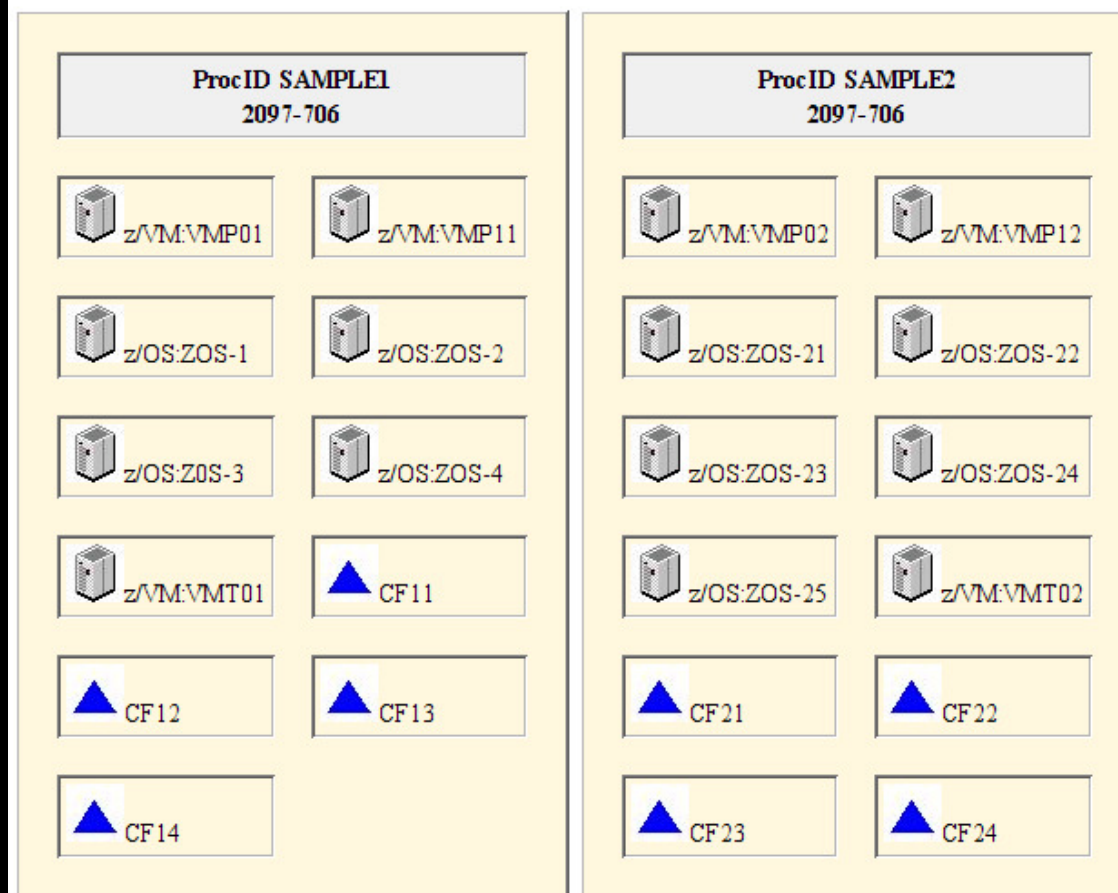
ProcID SAMPLE1
2097-706

z/VM:VMP01

z/VM:VMP11

z/OS:ZOS-1

z/OS:ZOS-2

z/OS:Z0S-3

z/OS:ZOS-4

z/VM:VMT01

CF11

CF12

CF13

CF14

ProcID SAMPLE2
2097-706

z/VM:VMP02

z/VM:VMP12

z/OS:ZOS-21

z/OS:ZOS-22

z/OS:ZOS-23

z/OS:ZOS-24

z/OS:ZOS-25

z/VM:VMT02

CF21

CF22

CF23

CF24